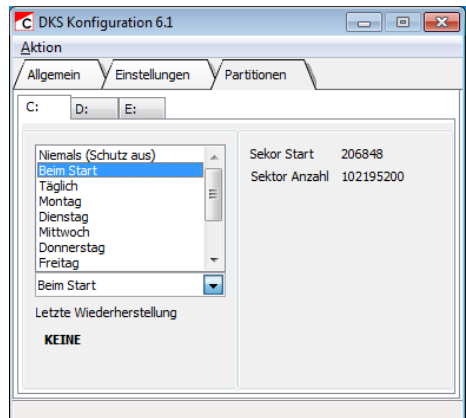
DKS Konfiguration 6.1

Aktion

Allgemein | Einstellungen | Partitionen

C: | D: | E:

Niemals (Schutz aus)
Beim Start
Täglich
Montag
Dienstag
Mittwoch
Donnerstag
Freitag

Beim Start

Letzte Wiederherstellung

KEINE

Sekor Start 206848

Sektor Anzahl 102195200